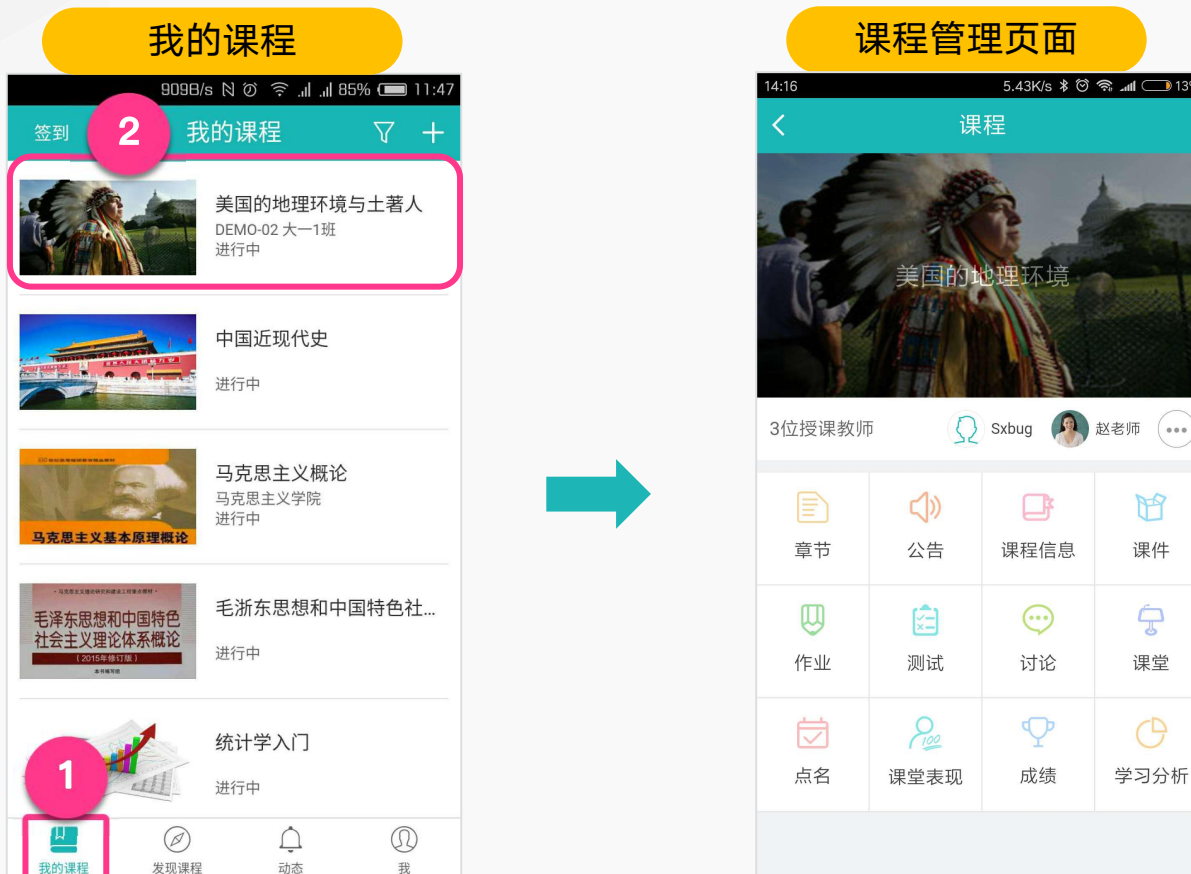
我的课程

909B/s 85% 11:47

签到 2 我的课程

美国的地理环境与土著人
DEMO-02 大一1班
进行中

中国近现代史
进行中

马克思主义基本原理概论

马克思主义概论
马克思主义学院
进行中

毛泽东思想和中国特色社会主义理论体系概论
（2015年修订版）

毛浙东思想和中国特色社...
进行中

统计学入门
1
进行中

我的课程 发现课程 动态 我

课程管理页面

14:16 5.43K/s 13

课程

美国的地理环境

3位授课教师 Sxbug 赵老师

| 章节 | 公告 | 课程信息 | 课件 |
|---|---|---|---|
| 作业 | 测试 | 讨论 | 课堂 |
| 点名 | 课堂表现 | 成绩 | 学习分析 |